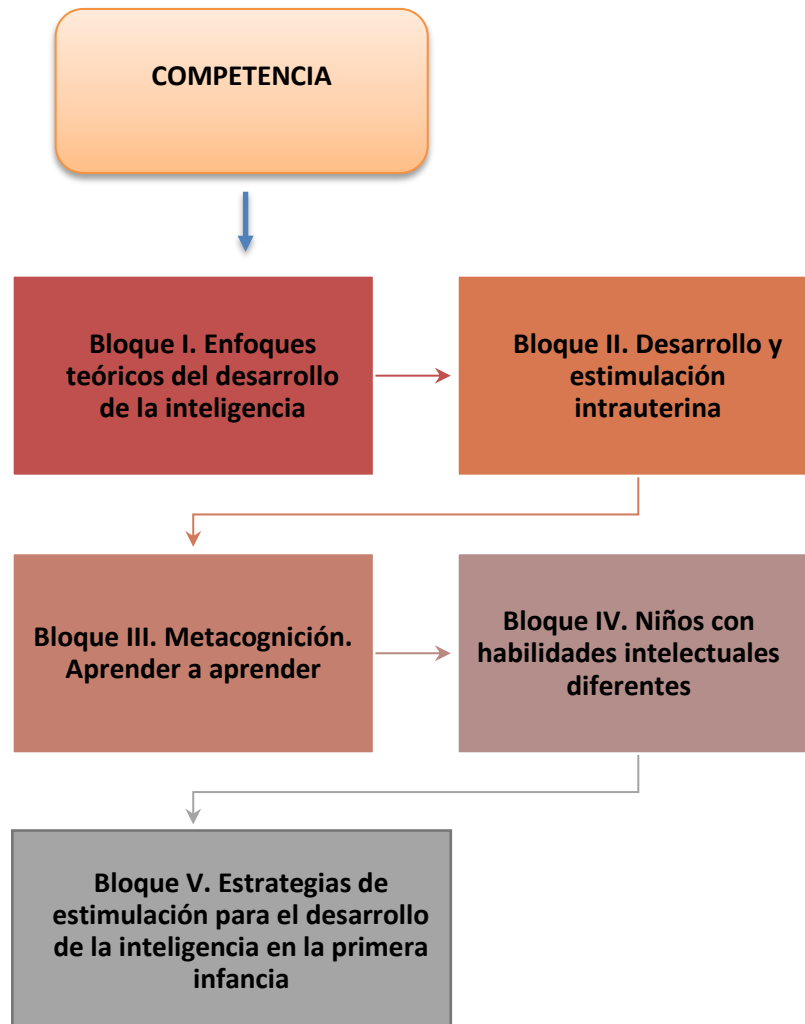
COMPETENCIA

Bloque I. Enfoques teóricos del desarrollo de la inteligencia

Bloque II. Desarrollo y estimulación intrauterina

Bloque III. Metacognición. Aprender a aprender

Bloque IV. Niños con habilidades intelectuales diferentes

Bloque V. Estrategias de estimulación para el desarrollo de la inteligencia en la primera infancia